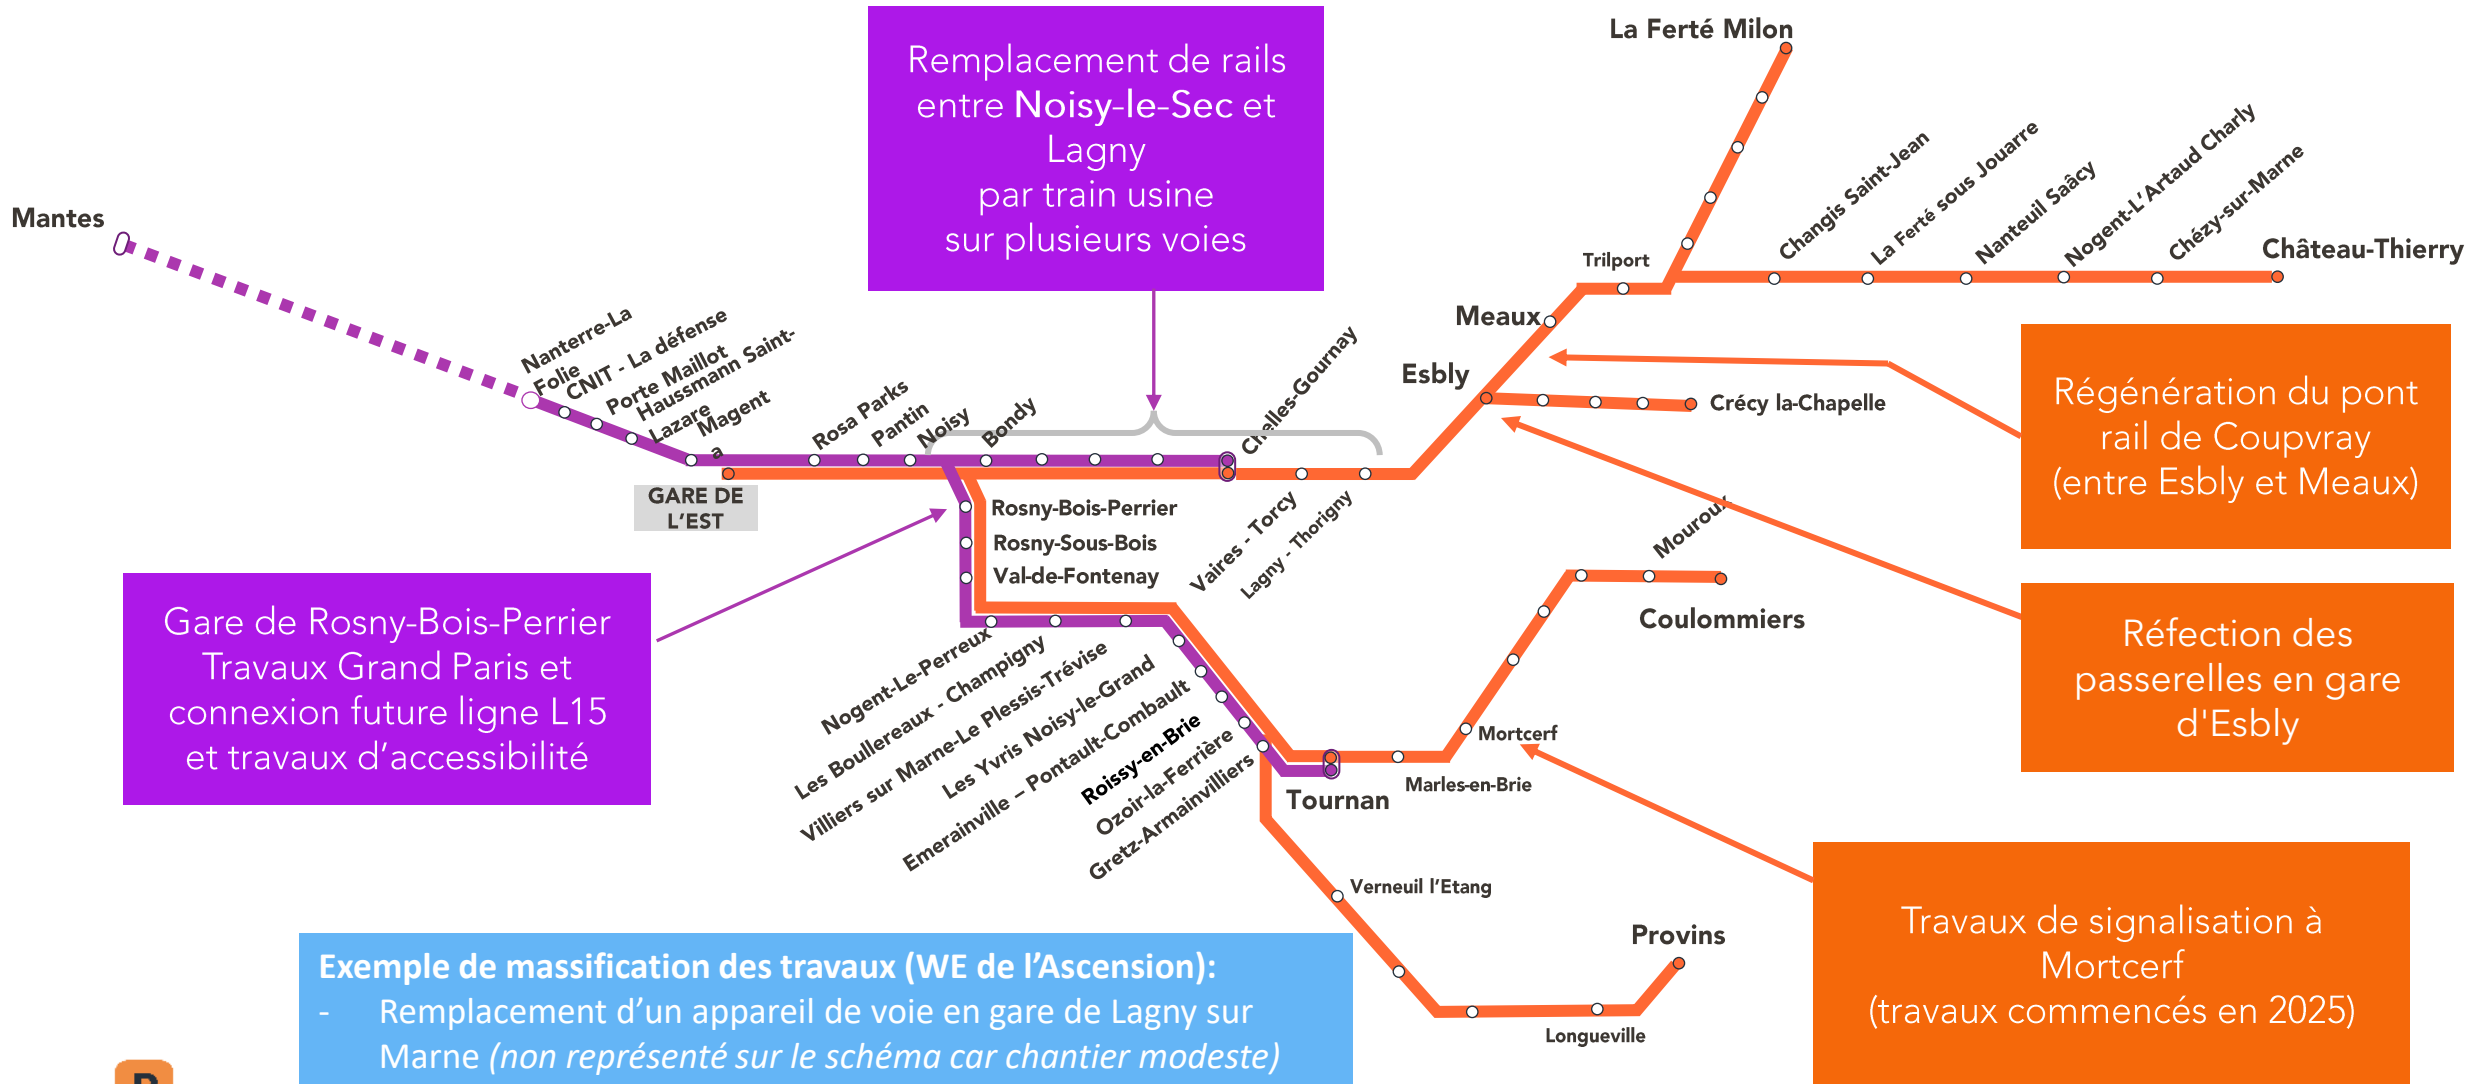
Remplacement de rails entre Noisy-le-Sec et Lagny par train usine sur plusieurs voies

La Ferté Milon

Mantes

Nanterre-La Folie
CNIT - La défense
Porte Maillot
Haussmann Saint-Lazare
Magenta
Rosa Parks
Pantin
Noisy
Bondy
Chelles-Gournay
GARE DE L'EST

Trilport
Changis Saint-Jean
La Ferté sous Jouarre
Nanteuil Saâcy
Nogent-L'Artaud Charly
Chézy-sur-Marne
Château-Thierry

Meaux
Esbly
Crécy la-Chapelle

Régénération du pont rail de Coupvray (entre Esbly et Meaux)

Rosny-Bois-Perrier
Rosny-Sous-Bois
Val-de-Fontenay
Vaires - Torcy
Lagny - Thorigny
Mouroux
Coulommiers

Gare de Rosny-Bois-Perrier Travaux Grand Paris et connexion future ligne L15 et travaux d'accessibilité

Réfection des passerelles en gare d'Esbly

Nogent-Le-Perreux
Les Boullereaux - Champigny
Villiers sur Marne-Le Plessis-Trévise
Les Yvris Noisy-le-Grand
Emerainville – Pontault-Combault
Roissy-en-Brie
Ozoir-la-Ferrière
Gretz-Armainvilliers
Tournan
Marles-en-Brie
Mortcerf

Verneuil l'Etang
Provins
Longueville

Travaux de signalisation à Mortcerf (travaux commencés en 2025)

Exemple de massification des travaux (WE de l'Ascension):
- Remplacement d'un appareil de voie en gare de Lagny sur Marne (non représenté sur le schéma car chantier modeste)